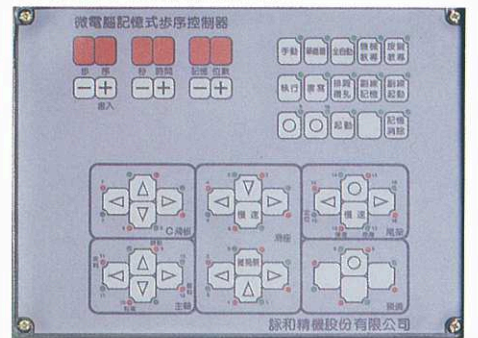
微電腦記憶式步序控制器

步 序
寫入

秒 時間

記憶 位數

手動
歸原點
全自動
複數
教學
設量
教學

執行
清除
尋找
標頭
刪除
記憶
刪除
起動

起動
記憶
消除

C 滑桿
横 速
旋 速
置頂
主軸
歸原點
旋轉

詠和精機股份有限公司